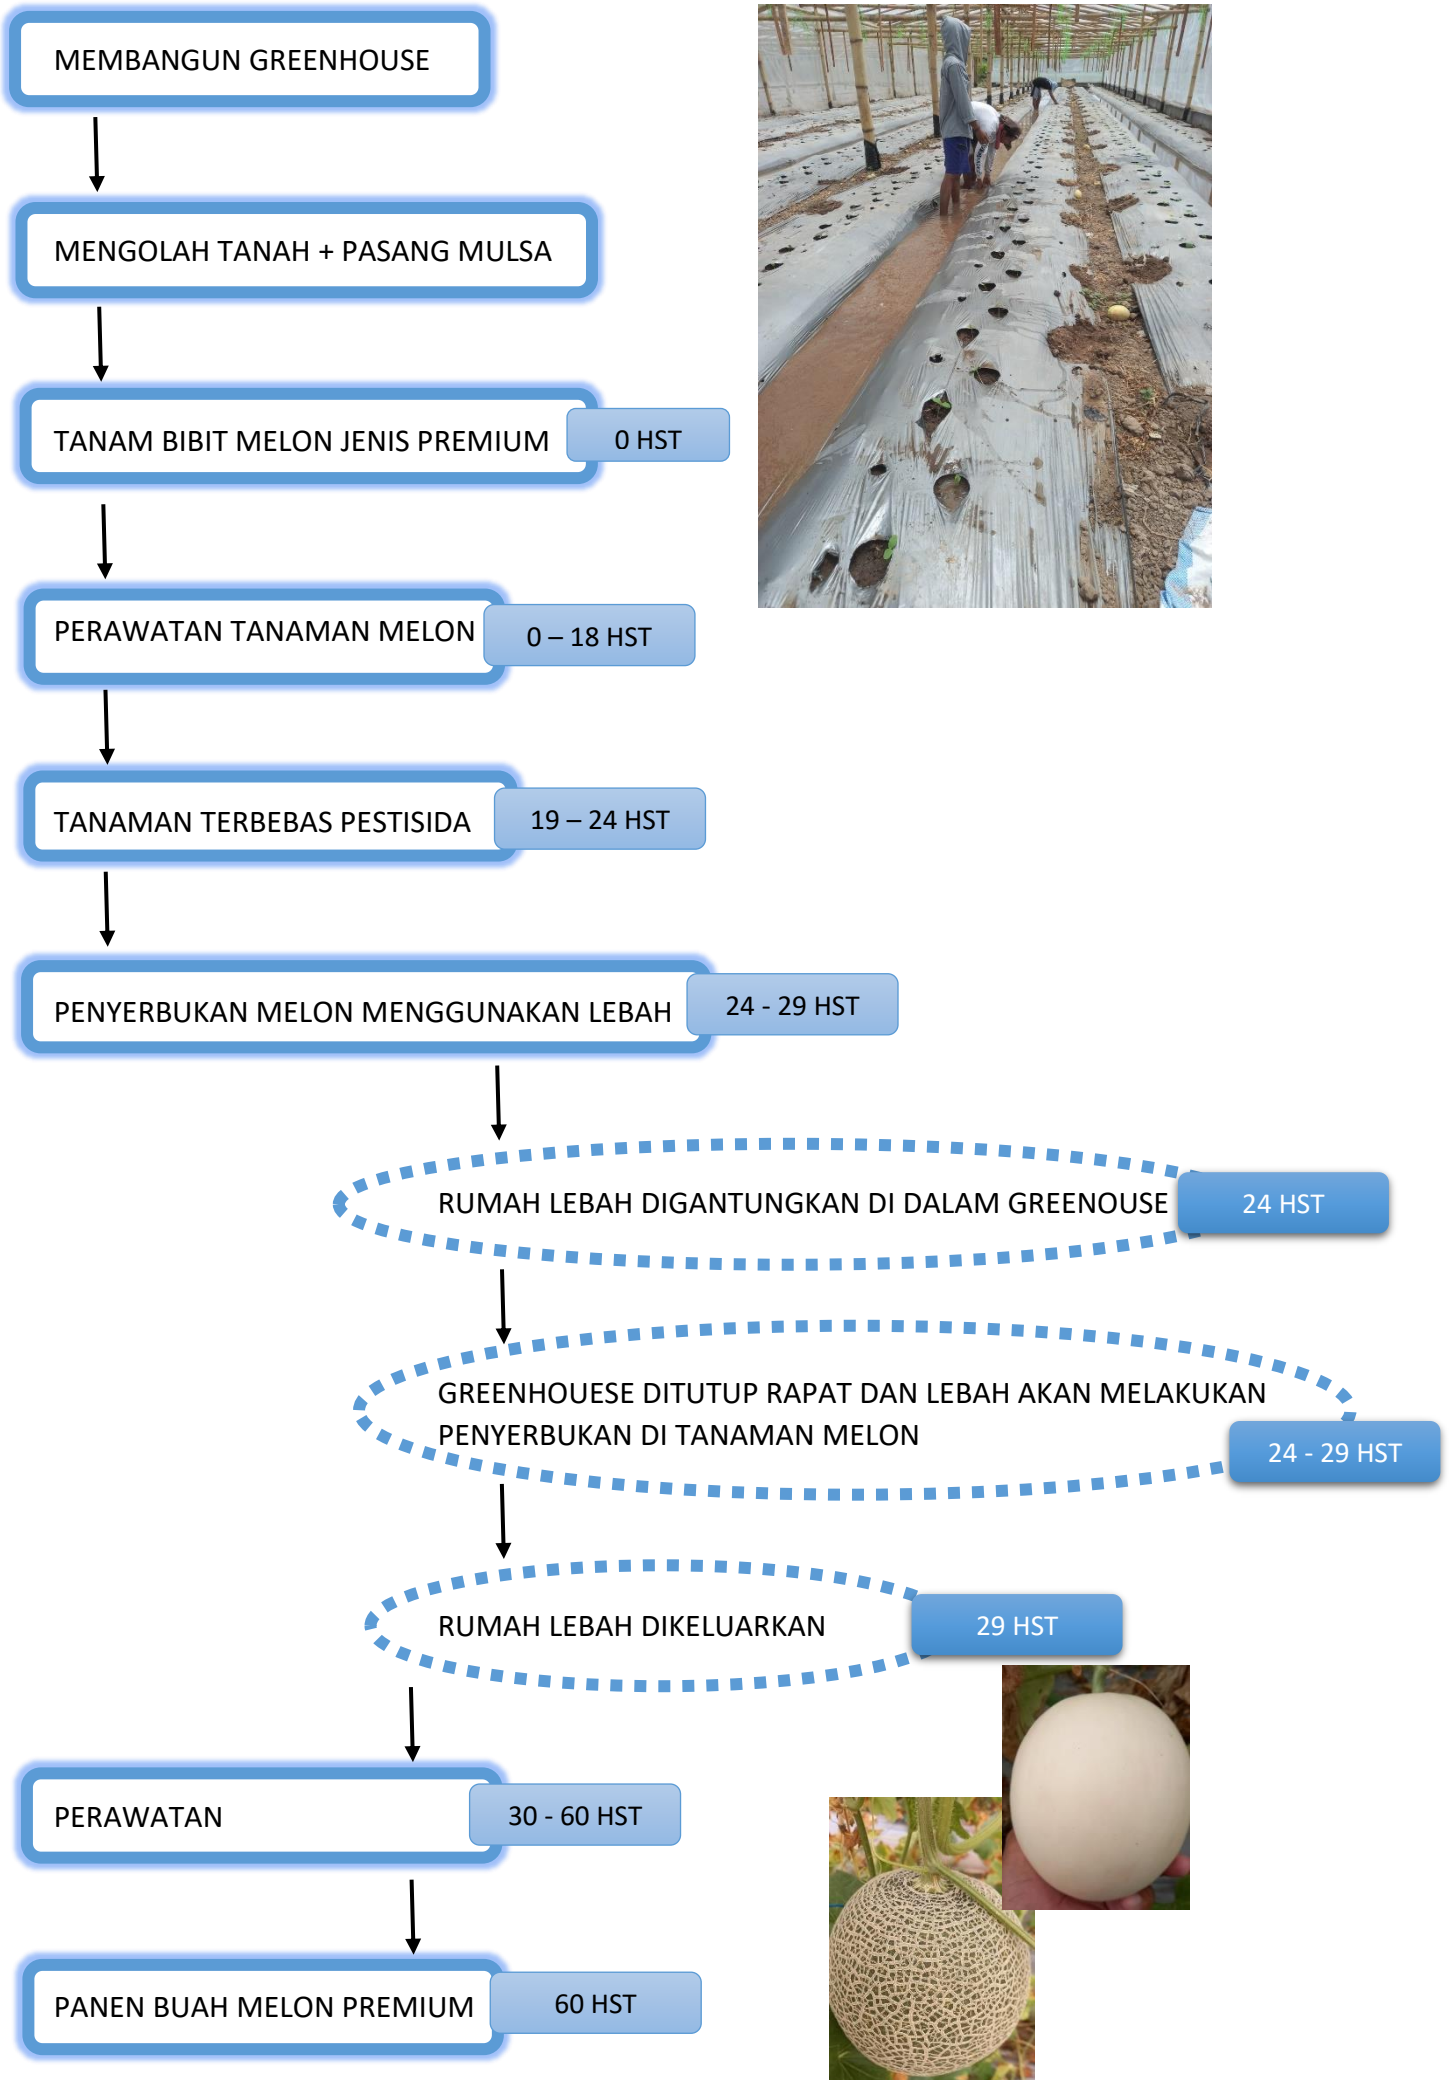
MEMBANGUN GREENHOUSE

MENGOLAH TANAH + PASANG MULSA

TANAM BIBIT MELON JENIS PREMIUM

0 HST

PERAWATAN TANAMAN MELON

0 – 18 HST

TANAMAN TERBEBAS PESTISIDA

19 – 24 HST

PENYERBUKAN MELON MENGGUNAKAN LEBAH

24 - 29 HST

RUMAH LEBAH DIGANTUNGKAN DI DALAM GREENOUSE

24 HST

GREENHOUESE DITUTUP RAPAT DAN LEBAH AKAN MELAKUKAN PENYERBUKAN DI TANAMAN MELON

24 - 29 HST

RUMAH LEBAH DIKELUARKAN

29 HST

PERAWATAN

30 - 60 HST

PANEN BUAH MELON PREMIUM

60 HST